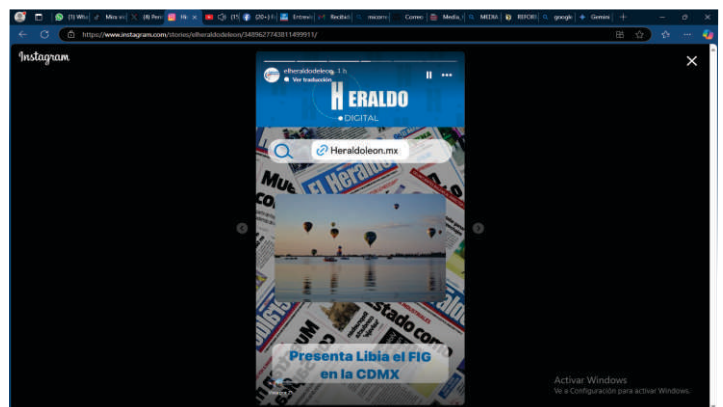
(1) Wha | Mis es | (8) Reci | Hi | (1) | (20+) | Entrevi | Recibid | micorre | Correo | Media, | MEDIA | REFORI | google | Gemini

https://www.instagram.com/stories/elheraldodeleon/3489627743811499911/

Instagram

elheraldodeleon 1 h
Ver traducción

HERALDO
DIGITAL

Heraldoleon.mx

El Heraldo

Presenta Libia el FIG en la CDMX

Activar Windows
Ve a Configuración para activar Windows.